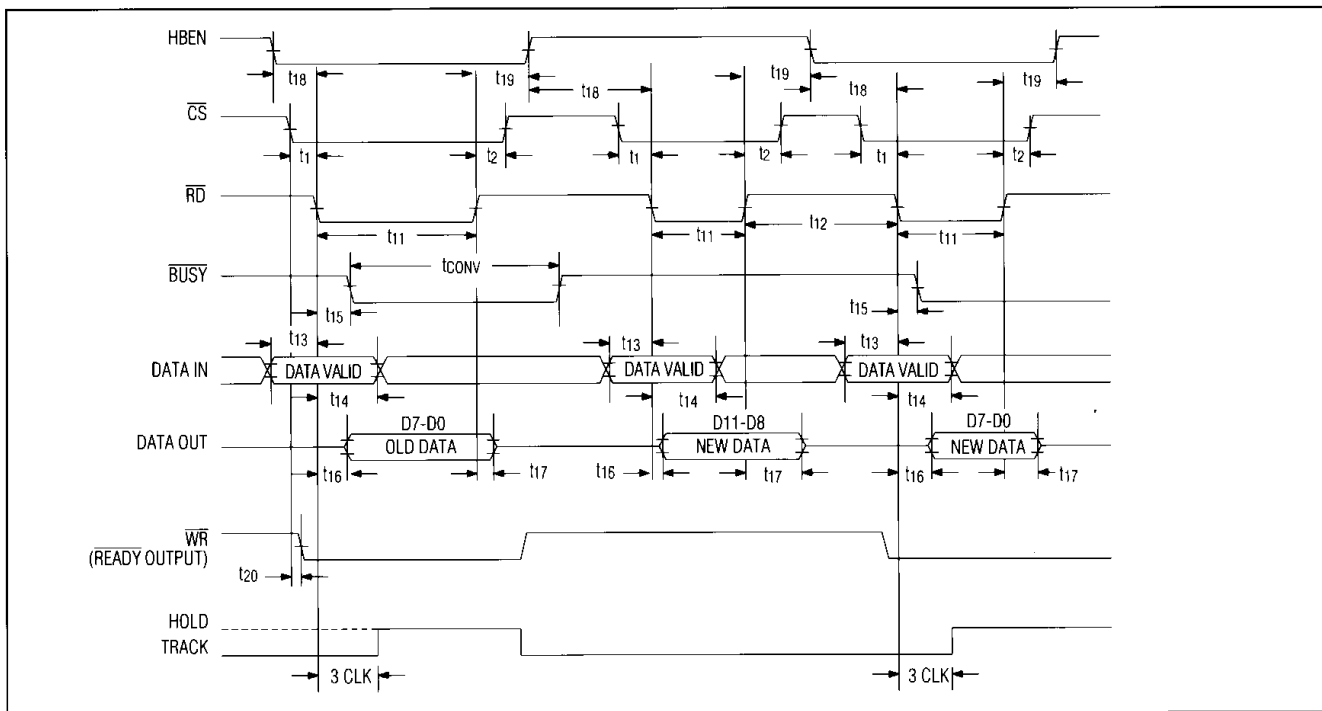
HBEN

$t_{18}$ $t_{19}$ $t_{18}$ $t_{19}$ $t_{18}$ $t_{19}$

$\overline{CS}$

$t_1$ $t_2$ $t_1$ $t_2$ $t_1$ $t_2$

$\overline{RD}$

$t_{11}$ $t_{11}$ $t_{12}$ $t_{11}$

$\overline{BUSY}$

$t_{CONV}$

$t_{15}$ $t_{15}$

$t_{13}$ $t_{13}$ $t_{13}$

DATA IN

DATA VALID DATA VALID DATA VALID

$t_{14}$ $t_{14}$ $t_{14}$

D7-D0 D11-D8 D7-D0

DATA OUT

OLD DATA NEW DATA NEW DATA

$t_{16}$ $t_{17}$ $t_{16}$ $t_{17}$ $t_{16}$ $t_{17}$

$\overline{WR}$ ($\overline{READY}$ OUTPUT)

$t_{20}$

HOLD TRACK

3 CLK 3 CLK